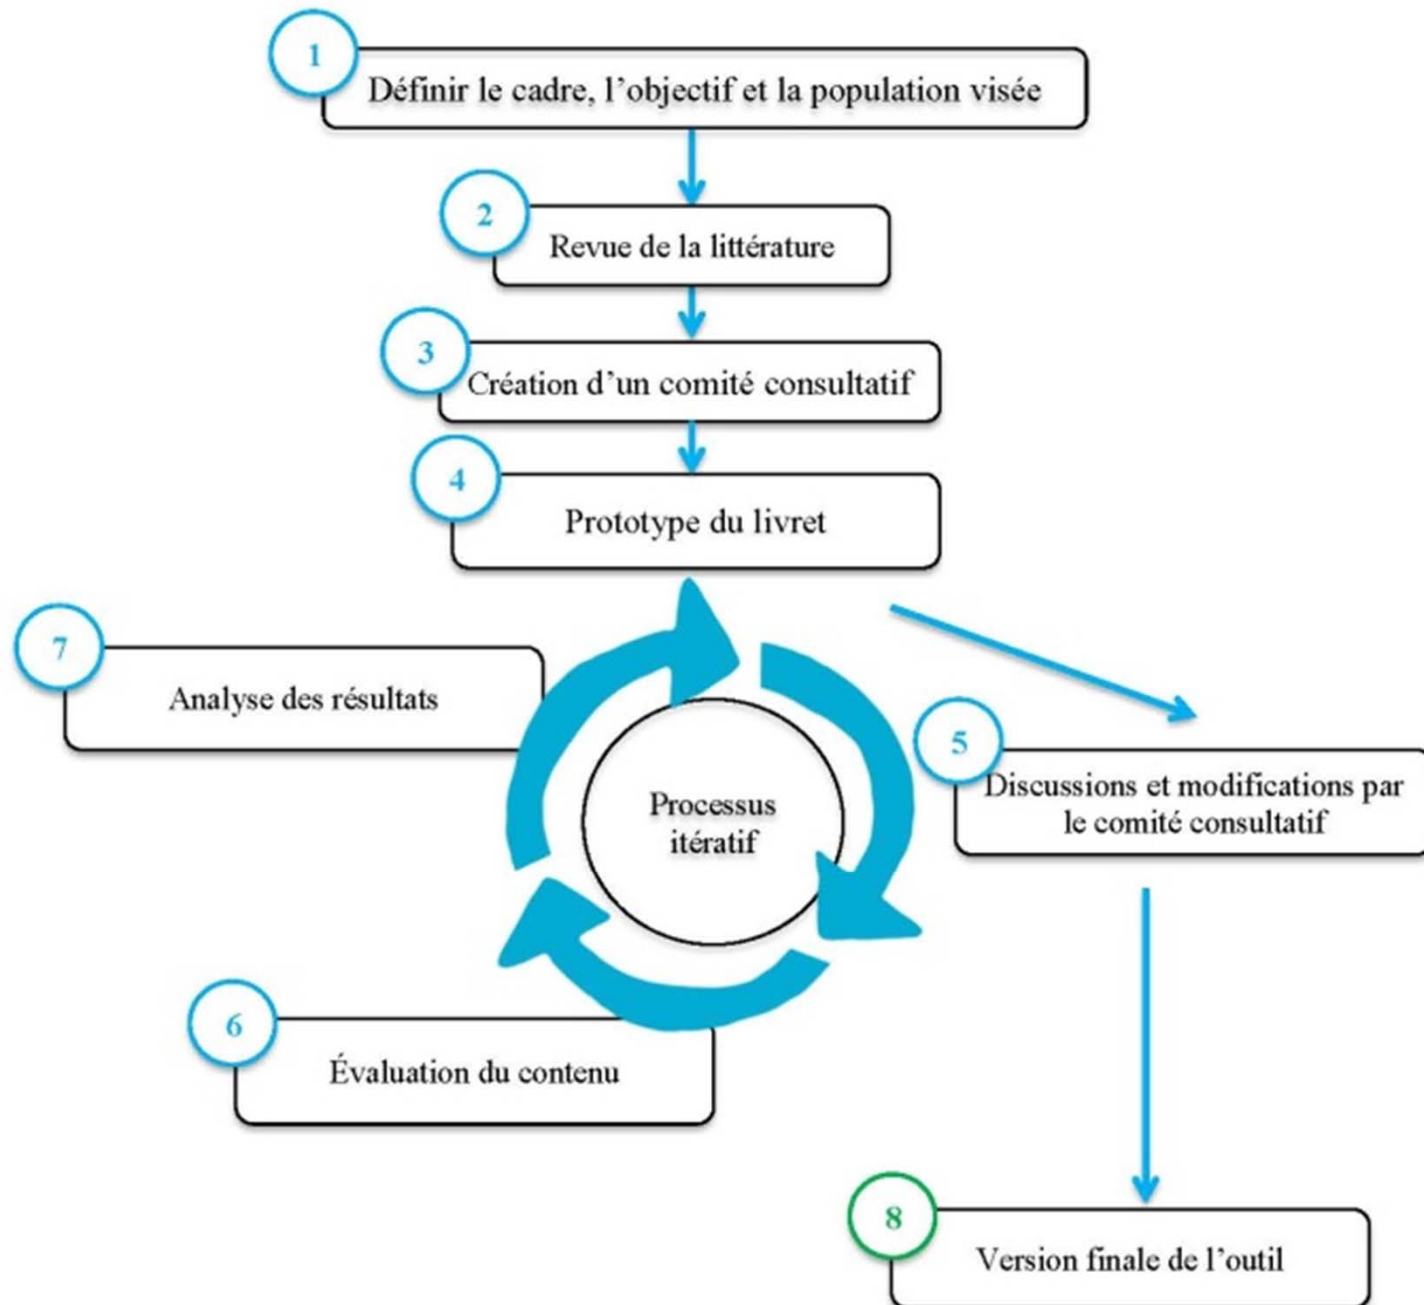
1
Définir le cadre, l'objectif et la population visée

2
Revue de la littérature

3
Création d'un comité consultatif

4
Prototype du livret

7
Analyse des résultats

Processus itératif

5
Discussions et modifications par le comité consultatif

6
Évaluation du contenu

8
Version finale de l'outil